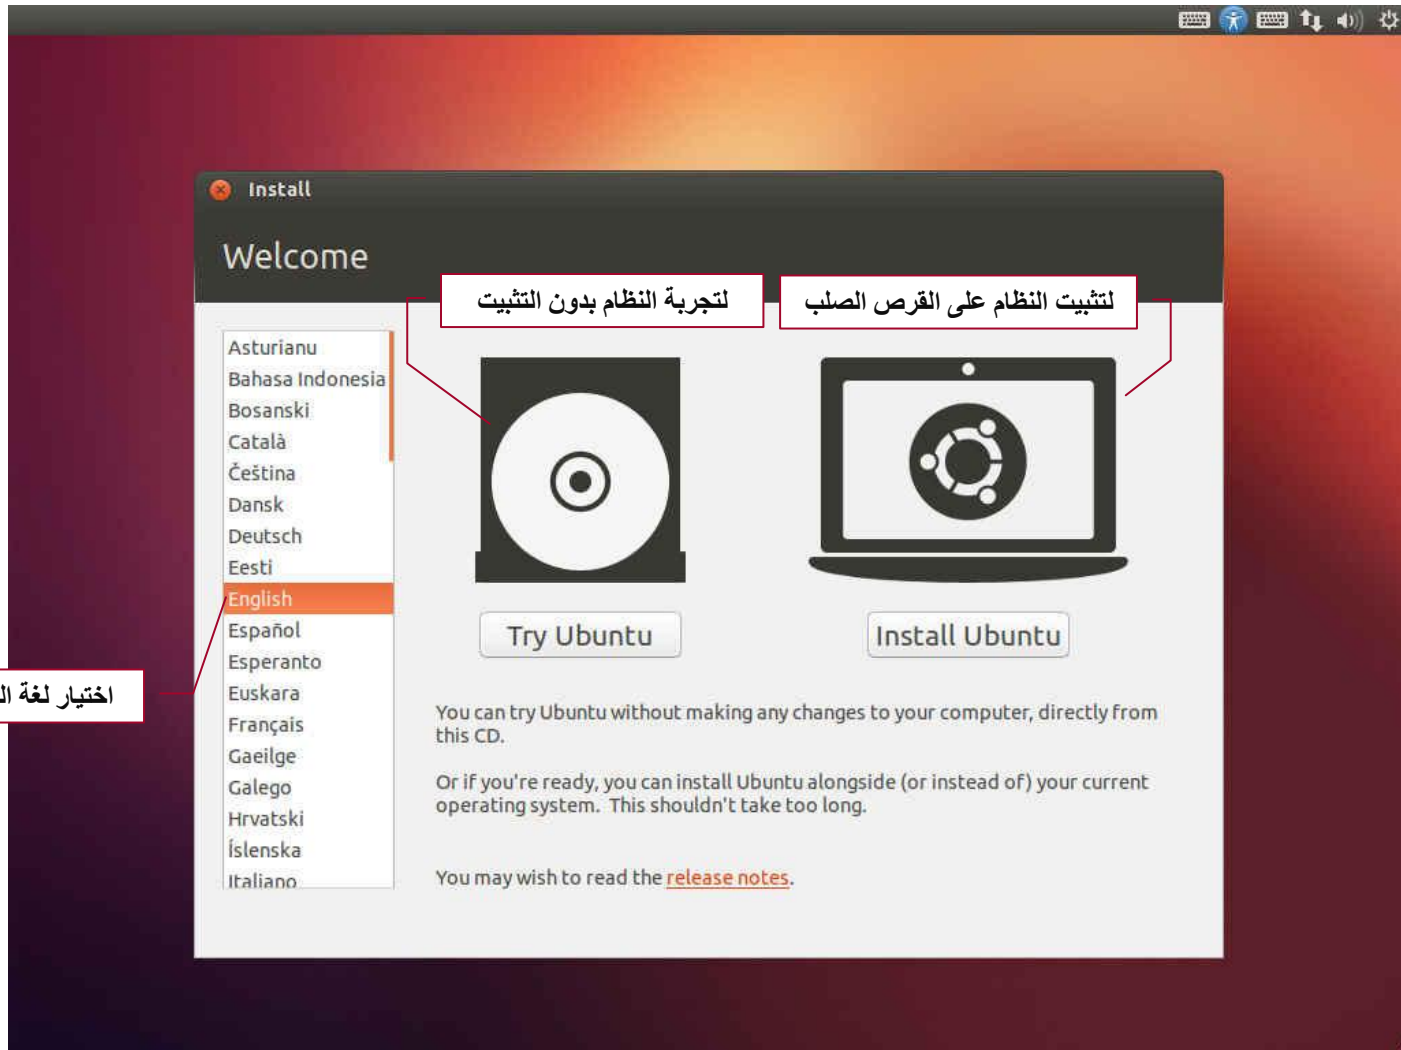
Install

Welcome

لتجربة النظام بدون التثبيت

لتثبيت النظام على القرص الصلب

Asturianu
Bahasa Indonesia
Bosanski
Català
Čeština
Dansk
Deutsch
Eesti
English
Español
Esperanto
Euskara
Français
Gaeilge
Galego
Hrvatski
Íslenska
Italiano

اختيار لغة ال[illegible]

Try Ubuntu

Install Ubuntu

You can try Ubuntu without making any changes to your computer, directly from this CD.

Or if you're ready, you can install Ubuntu alongside (or instead of) your current operating system. This shouldn't take too long.

You may wish to read the release notes.